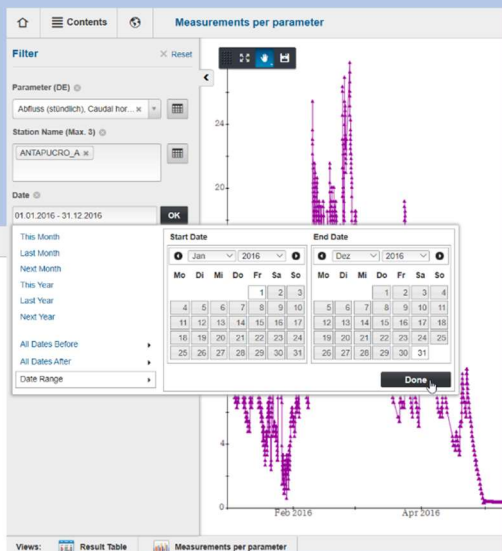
Contents

Measurements per parameter

Filter

Reset

Parameter (DE)

Abfluss (stündlich), Caudal hor...

Station Name (Max. 3)

ANTAPUCRO_A

Date

01.01.2016 - 31.12.2016

OK

This Month
Last Month
Next Month
This Year
Last Year
Next Year

All Dates Before
All Dates After
Date Range

Start Date

Jan 2016

| Mo | Di | Mi | Do | Fr | Sa | So |
|---|---|---|---|---|---|---|
| | | | | 1 | 2 | 3 |
| 4 | 5 | 6 | 7 | 8 | 9 | 10 |
| 11 | 12 | 13 | 14 | 15 | 16 | 17 |
| 18 | 19 | 20 | 21 | 22 | 23 | 24 |
| 25 | 26 | 27 | 28 | 29 | 30 | 31 |

End Date

Dez 2016

| Mo | Di | Mi | Do | Fr | Sa | So |
|---|---|---|---|---|---|---|
| | | | 1 | 2 | 3 | 4 |
| 5 | 6 | 7 | 8 | 9 | 10 | 11 |
| 12 | 13 | 14 | 15 | 16 | 17 | 18 |
| 19 | 20 | 21 | 22 | 23 | 24 | 25 |
| 26 | 27 | 28 | 29 | 30 | 31 | |

Done

24
20
0

Feb 2016
Apr 2016

Views: Result Table Measurements per parameter